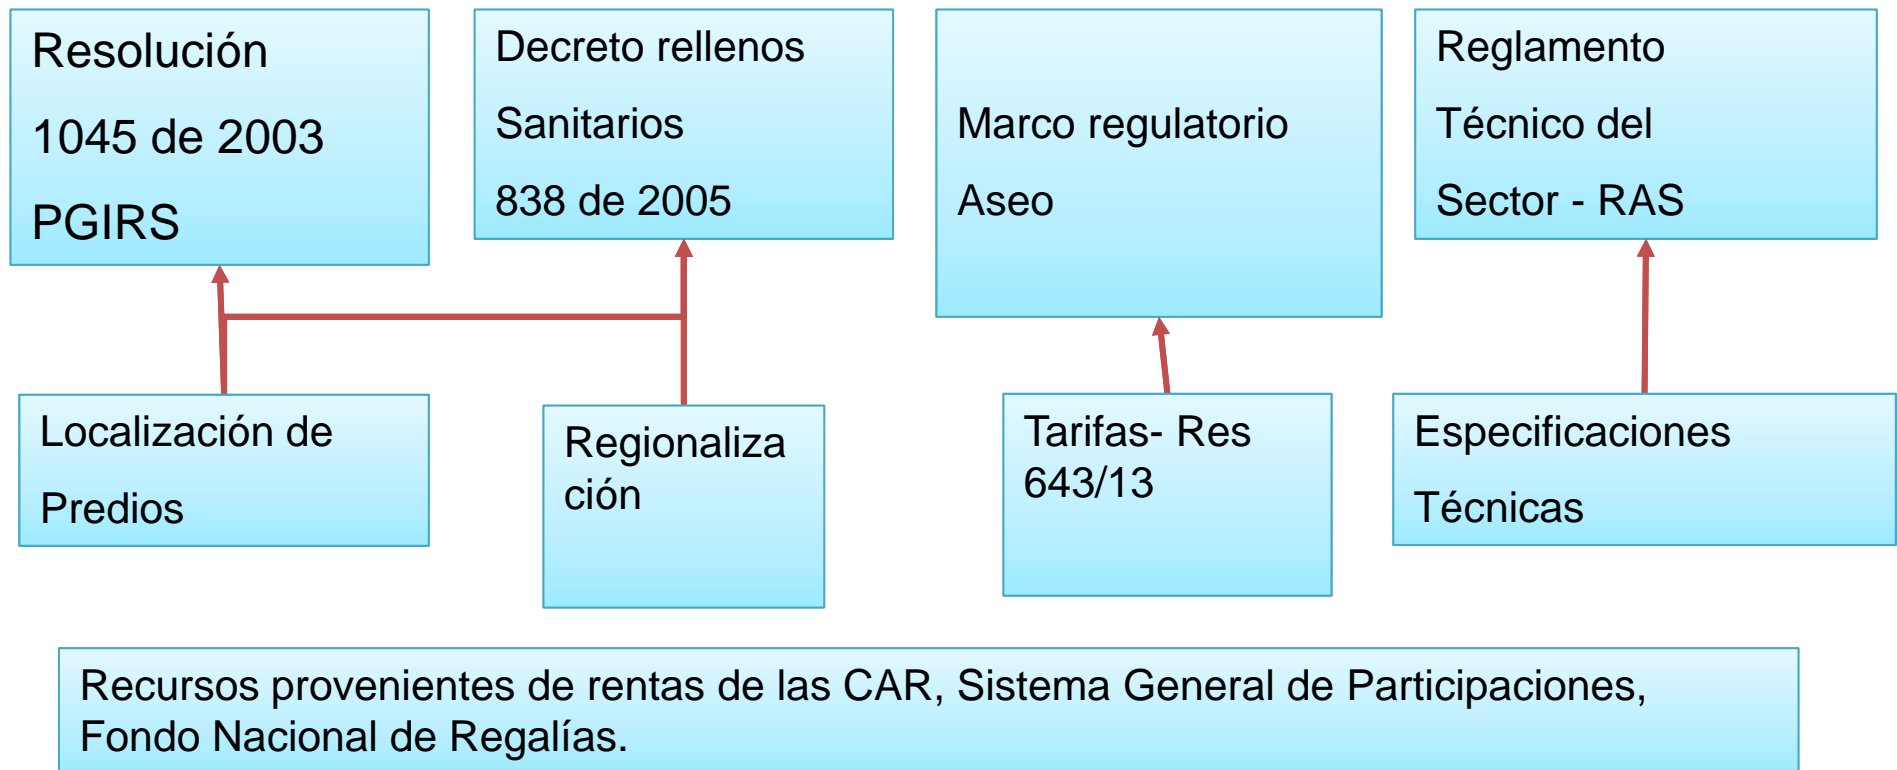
Resolución

1045 de 2003

PGIRS

Decreto rellenos

Sanitarios

838 de 2005

Marco regulatorio

Aseo

Reglamento

Técnico del

Sector - RAS

Localización de

Predios

Regionalización

Tarifas- Res 643/13

Especificaciones

Técnicas

Recursos provenientes de rentas de las CAR, Sistema General de Participaciones, Fondo Nacional de Regalías.